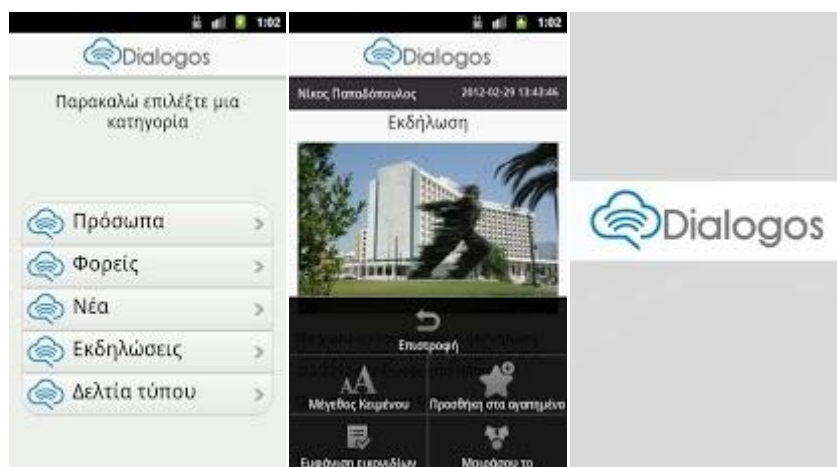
1:02

Dialogos

Παρακαλώ επιλέξτε μια κατηγορία

Πρόσωπα

Φορείς

Νέα

Εκδηλώσεις

Δελτία τύπου

1:02

Dialogos

Νίκος Παπαδόπουλος 2012-02-29 13:43:46

Εκδήλωση

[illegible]

Επιστροφή

Μέγεθος Κειμένου

Προσθήκη στα αγαπημένα

Εμφάνιση εικονιδίων

Μοιράσου το

Dialogos